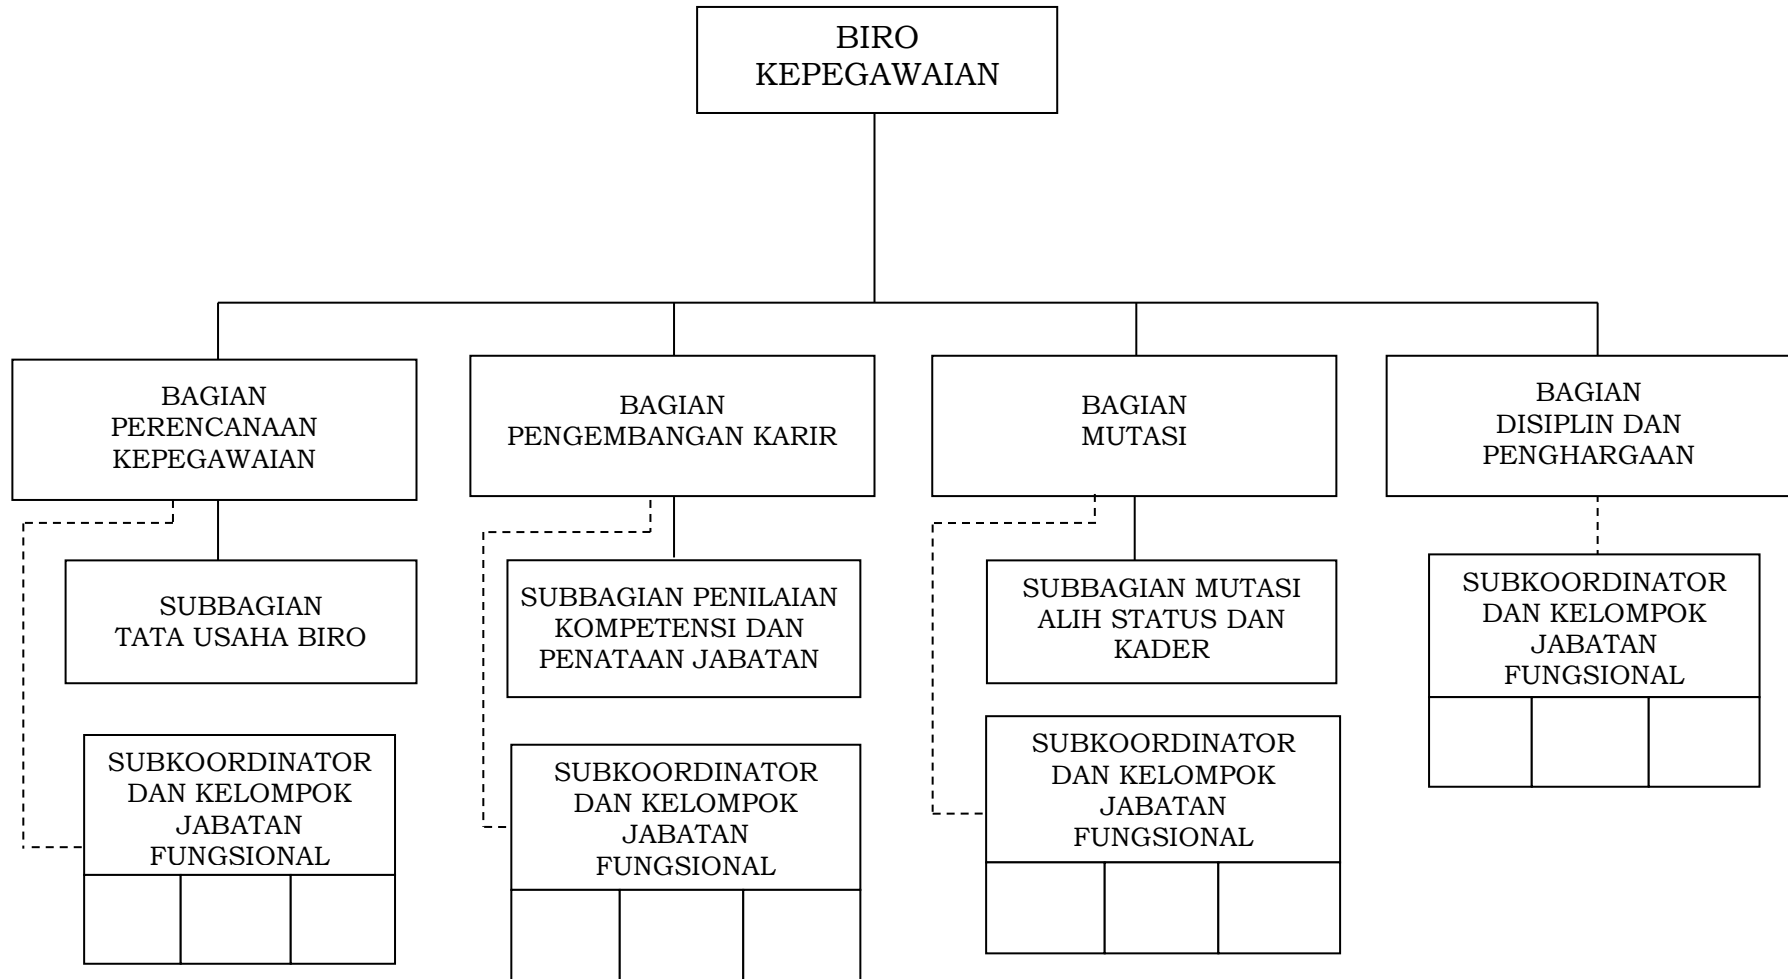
BIRO KEPEGAWAIAN

BAGIAN PERENCANAAN KEPEGAWAIAN

SUBBAGIAN TATA USAHA BIRO

SUBKOORDINATOR DAN KELOMPOK JABATAN FUNGSIONAL

BAGIAN PENGEMBANGAN KARIR

SUBBAGIAN PENILAIAN KOMPETENSI DAN PENATAAN JABATAN

SUBKOORDINATOR DAN KELOMPOK JABATAN FUNGSIONAL

BAGIAN MUTASI

SUBBAGIAN MUTASI ALIH STATUS DAN KADER

SUBKOORDINATOR DAN KELOMPOK JABATAN FUNGSIONAL

BAGIAN DISIPLIN DAN PENGHARGAAN

SUBKOORDINATOR DAN KELOMPOK JABATAN FUNGSIONAL